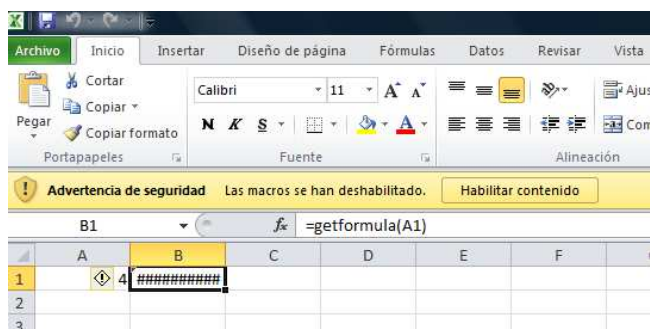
Archivo | Inicio | Insertar | Diseño de página | Fórmulas | Datos | Revisar | Vista

Cortar
Copiar
Pegar
Copiar formato
Portapapeles

Calibri
11
N K S
Fuente

Alineación
Ajus
Com

Advertencia de seguridad   Las macros se han deshabilitado.   Habilitar contenido

B1   $f_x$   =getformula(A1)

|   | A | B | C | D | E | F |
|---|---|---|---|---|---|---|
| 1 | 4 | ########### |  |  |  |  |
| 2 |  |  |  |  |  |  |
| 3 |  |  |  |  |  |  |